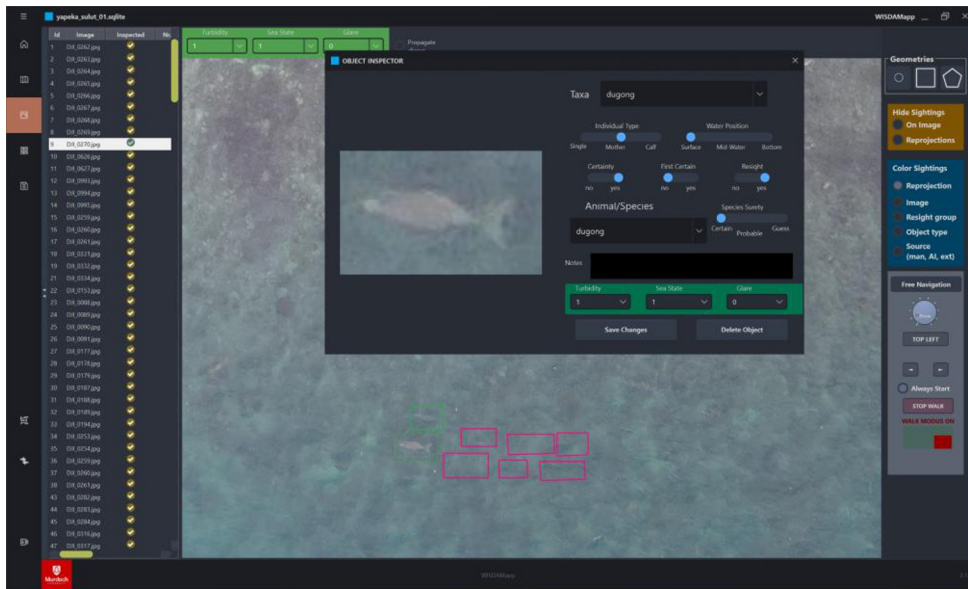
yapeka_sulut_01.sqlite

WISDAMapp

| Id | Image | Inspected | Nr |
|---|---|---|---|
| 1 | DJI_0262.jpg | | |
| 2 | DJI_0263.jpg | | |
| 3 | DJI_0264.jpg | | |
| 4 | DJI_0265.jpg | | |
| 5 | DJI_0266.jpg | | |
| 6 | DJI_0267.jpg | | |
| 7 | DJI_0268.jpg | | |
| 8 | DJI_0269.jpg | | |
| 9 | DJI_0270.jpg | | |
| 10 | DJI_0626.jpg | | |
| 11 | DJI_0627.jpg | | |
| 12 | DJI_0993.jpg | | |
| 13 | DJI_0994.jpg | | |
| 14 | DJI_0995.jpg | | |
| 15 | DJI_0259.jpg | | |
| 16 | DJI_0260.jpg | | |
| 17 | DJI_0261.jpg | | |
| 18 | DJI_0221.jpg | | |
| 19 | DJI_0332.jpg | | |
| 20 | DJI_0333.jpg | | |
| 21 | DJI_0334.jpg | | |
| 22 | DJI_0153.jpg | | |
| 23 | DJI_0088.jpg | | |
| 24 | DJI_0089.jpg | | |
| 25 | DJI_0090.jpg | | |
| 26 | DJI_0091.jpg | | |
| 27 | DJI_0177.jpg | | |
| 28 | DJI_0178.jpg | | |
| 29 | DJI_0179.jpg | | |
| 30 | DJI_0187.jpg | | |
| 31 | DJI_0188.jpg | | |
| 32 | DJI_0189.jpg | | |
| 33 | DJI_0194.jpg | | |
| 34 | DJI_0253.jpg | | |
| 35 | DJI_0254.jpg | | |
| 36 | DJI_0259.jpg | | |
| 37 | DJI_0260.jpg | | |
| 38 | DJI_0261.jpg | | |
| 39 | DJI_0282.jpg | | |
| 44 | DJI_0283.jpg | | |
| 45 | DJI_0284.jpg | | |
| 46 | DJI_0316.jpg | | |
| 47 | DJI_0317.jpg | | |

Turbidity 1 Sea State 1 Glare 0 Propagate

OBJECT INSPECTOR

Taxa dugong

Individual Type
Single Mother Calf

Water Position
Surface Mid Water Bottom

Certainty
no yes

First Certain
no yes

Resight
no yes

Animal/Species
dugong

Species Surety
Certain Probable Guess

Notes

Turbidity 1 Sea State 1 Glare 0

Save Changes Delete Object

Geometries

Hide Sightings
On Image
Reprojections

Color Sightings
Reprojection
Image
Resight group
Object type
Source (man, AI, ext)

Free Navigation
Zoom
TOP LEFT
Always Start
STOP WALK
WALK MODUS ON

Murdoch

WISDAMapp